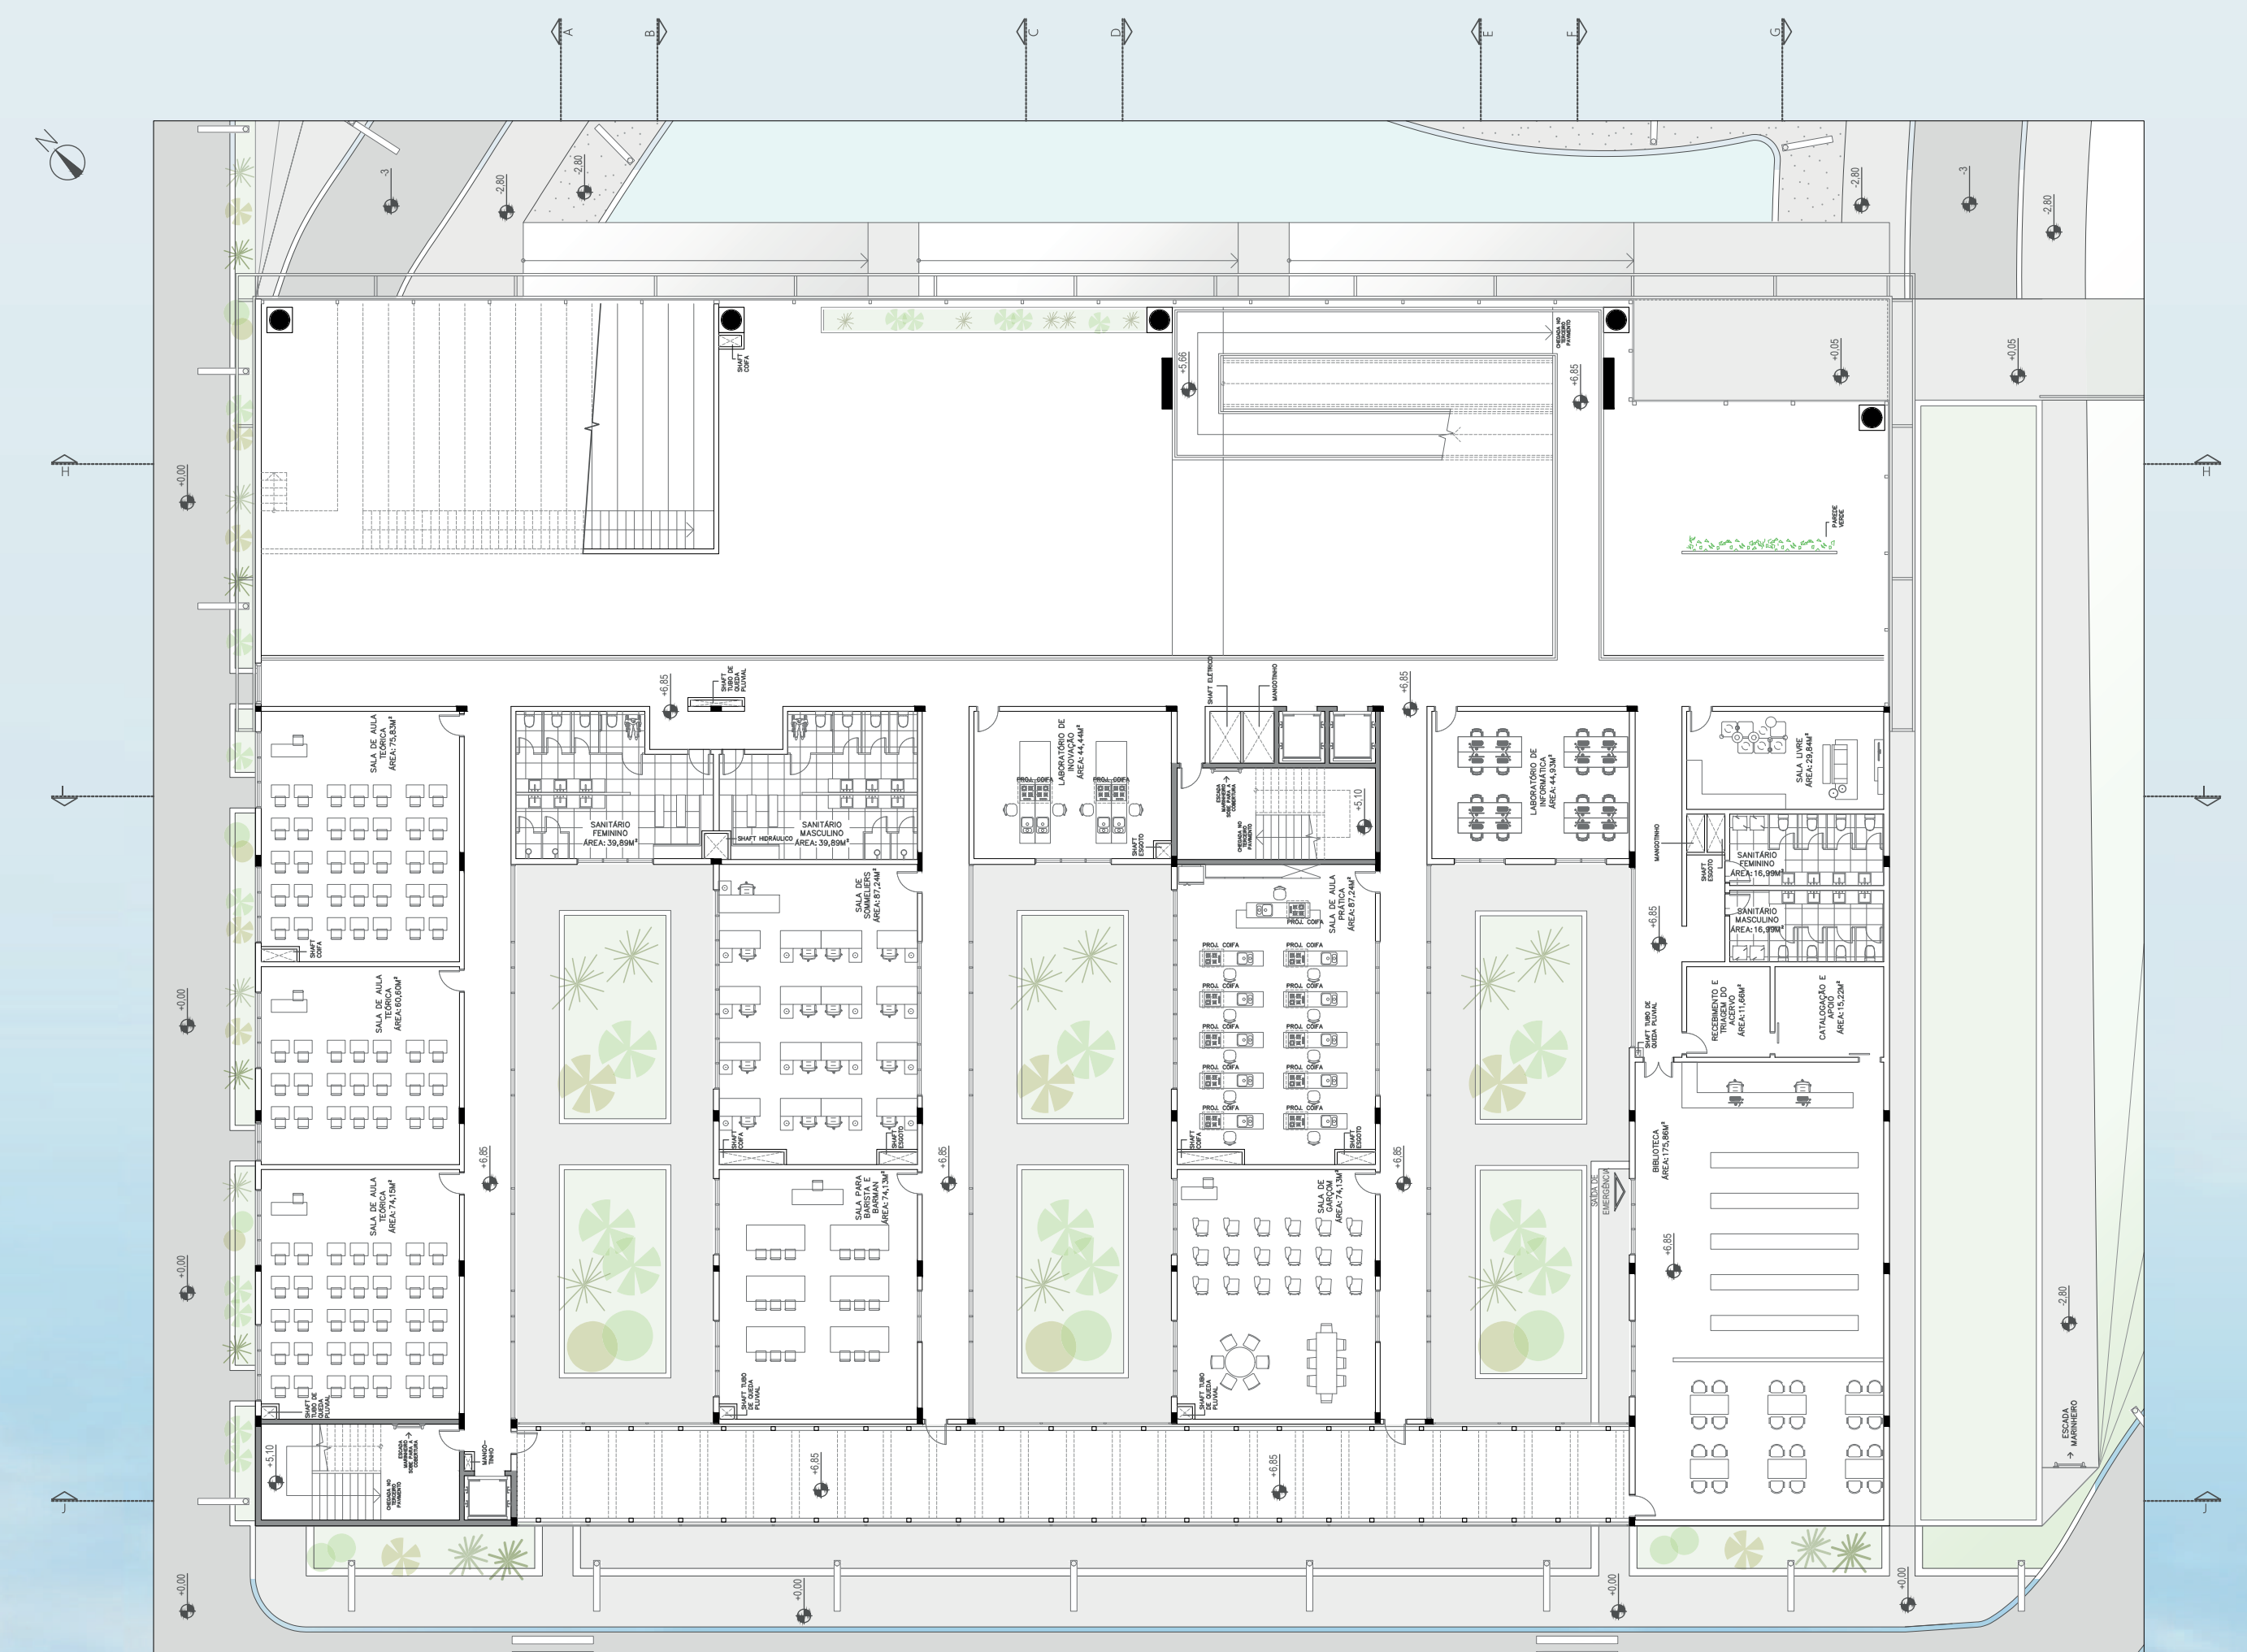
A B C D E F G

N

-3
-2,80
-2,80
-2,80
-3
-2,80

SHAFT COIFA
+5,66
+6,85
CHEGADA NO TERCEIRO PAVIMENTO
+0,05
+0,05
PAREDE VERDE

H
+0,00

+6,85
SHAFT TUBO DE QUEDA PLUVIAL
SHAFT ELÉTRICO
MANGOTINHO
+6,85

SALA DE AULA TEÓRICA ÁREA: 75,83M²
SANITÁRIO FEMININO ÁREA: 39,89M²
SHAFT HIDRÁULICO
SANITÁRIO MASCULINO ÁREA: 39,89M²
LABORATÓRIO DE INOVAÇÃO ÁREA: 44,44M²
PROJ. COIFA
PROJ. COIFA
SHAFT ESGOTO
ESCADA MARINHEIRO SOBE PARA A COBERTURA
CHEGADA NO TERCEIRO PAVIMENTO
+5,10
LABORATÓRIO DE INFORMÁTICA ÁREA: 44,13M²
SALA LIVRE ÁREA: 29,84M²
MANGOTINHO
SHAFT ESGOTO
SANITÁRIO FEMININO ÁREA: 16,99M²
SANITÁRIO MASCULINO ÁREA: 16,99M²

SHAFT COIFA
SALA DE SOMMELIERS ÁREA: 87,24M²
SALA DE AULA PRÁTICA ÁREA: 87,24M²
PROJ. COIFA
+6,85
RECEBIMENTO E TRIAGEM DO ACERVO ÁREA: 11,66M²
CATALOGAÇÃO E APOIO ÁREA: 15,22M²
SHAFT TUBO DE QUEDA PLUVIAL

+0,00
SALA DE AULA TEÓRICA ÁREA: 60,60M²
SHAFT COIFA
SHAFT ESGOTO
+6,85
+6,85
+6,85
BIBLIOTECA ÁREA: 175,86M²
SAÍDA DE EMERGÊNCIA
SALA PARA BARISTA E BARMAN ÁREA: 74,13M²
SALA DE GARÇOM ÁREA: 74,13M²
+6,85

+0,00
SALA DE AULA TEÓRICA ÁREA: 74,13M²
-2,80
SHAFT TUBO DE QUEDA PLUVIAL
SHAFT TUBO DE QUEDA PLUVIAL
SHAFT TUBO DE QUEDA PLUVIAL

+5,10
ESCADA MARINHEIRO SOBE PARA A COBERTURA
CHEGADA NO TERCEIRO PAVIMENTO
MANGOTINHO
+6,85
+6,85
ESCADA MARINHEIRO
J
J

+0,00
+0,00
+0,00
+0,00